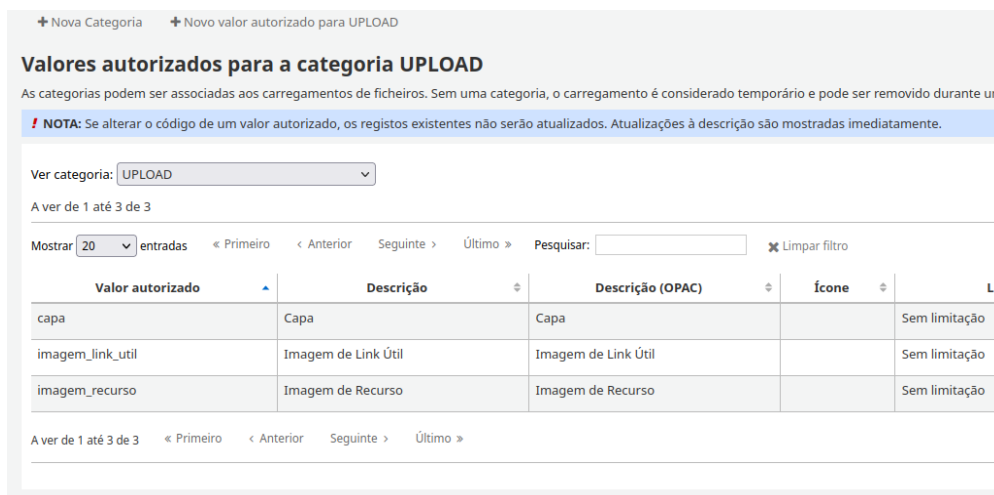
+ Nova Categoria + Novo valor autorizado para UPLOAD

Valores autorizados para a categoria UPLOAD

As categorias podem ser associadas aos carregamentos de ficheiros. Sem uma categoria, o carregamento é considerado temporário e pode ser removido durante u

! NOTA: Se alterar o código de um valor autorizado, os registos existentes não serão atualizados. Atualizações à descrição são mostradas imediatamente.

Ver categoria: UPLOAD

A ver de 1 até 3 de 3

Mostrar 20 entradas « Primeiro ‹ Anterior Seguinte › Último » Pesquisar: ✖ Limpar filtro

| Valor autorizado | Descrição | Descrição (OPAC) | Ícone | L |
|---|---|---|---|---|
| capa | Capa | Capa | | Sem limitação |
| imagem_link_util | Imagem de Link Útil | Imagem de Link Útil | | Sem limitação |
| imagem_recurso | Imagem de Recurso | Imagem de Recurso | | Sem limitação |

A ver de 1 até 3 de 3 « Primeiro ‹ Anterior Seguinte › Último »